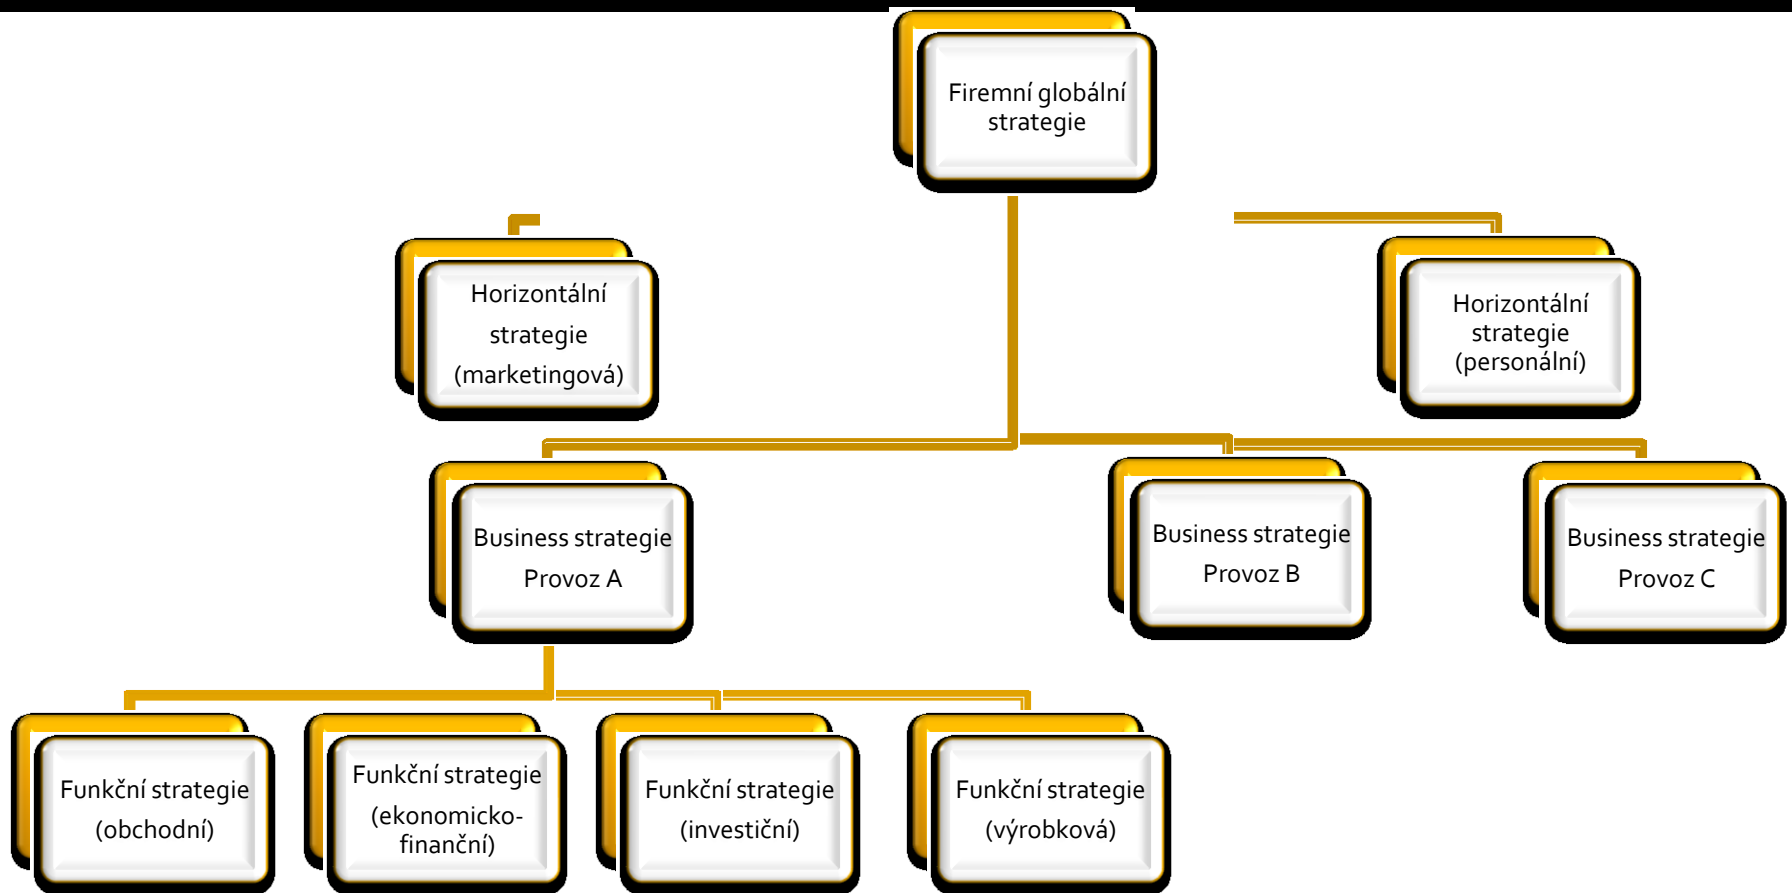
Firemní globální strategie

Horizontální strategie (marketingová)

Horizontální strategie (personální)

Business strategie Provoz A

Business strategie Provoz B

Business strategie Provoz C

Funkční strategie (obchodní)

Funkční strategie (ekonomicko-finanční)

Funkční strategie (investiční)

Funkční strategie (výrobková)